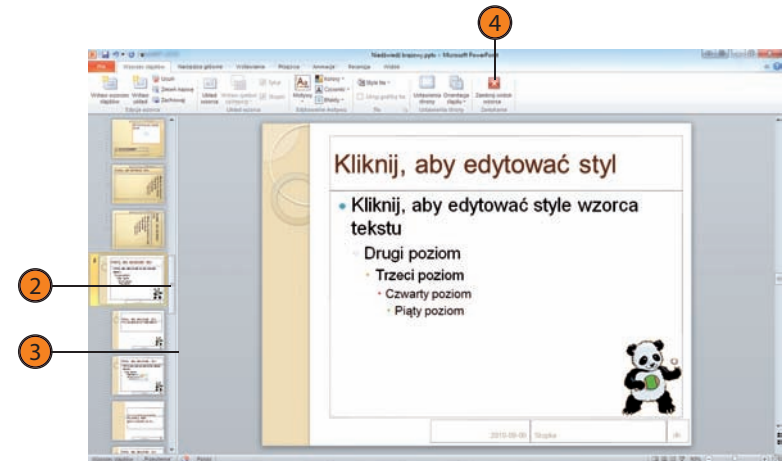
4

Niedźwiedź brązowy.pptx - Microsoft PowerPoint

Plik | Wzorzec slajdów | Narzędzia główne | Wstawianie | Przejścia | Animacje | Recenzja | Widok

Wstaw wzorzec slajdów | Wstaw układ | Usuń | Zmień nazwę | Zachowaj | Edycja wzorca

Układ wzorca | Wstaw symbol zastępczy | Tytuły | Stopki | Układ wzorca

Motywy | Kolory | Czcionki | Efekty | Edytowanie motywu

Style tła | Ukryj grafikę tła | Tło

Ustawienia strony | Orientacja slajdu | Ustawienia strony

Zamknij widok wzorca | Zamknij

Kliknij, aby edytować styl

Kliknij, aby edytować style wzorca tekstu

Drugi poziom

Trzeci poziom

Czwarty poziom

Piąty poziom

2010-09-09

Stopka

2

3